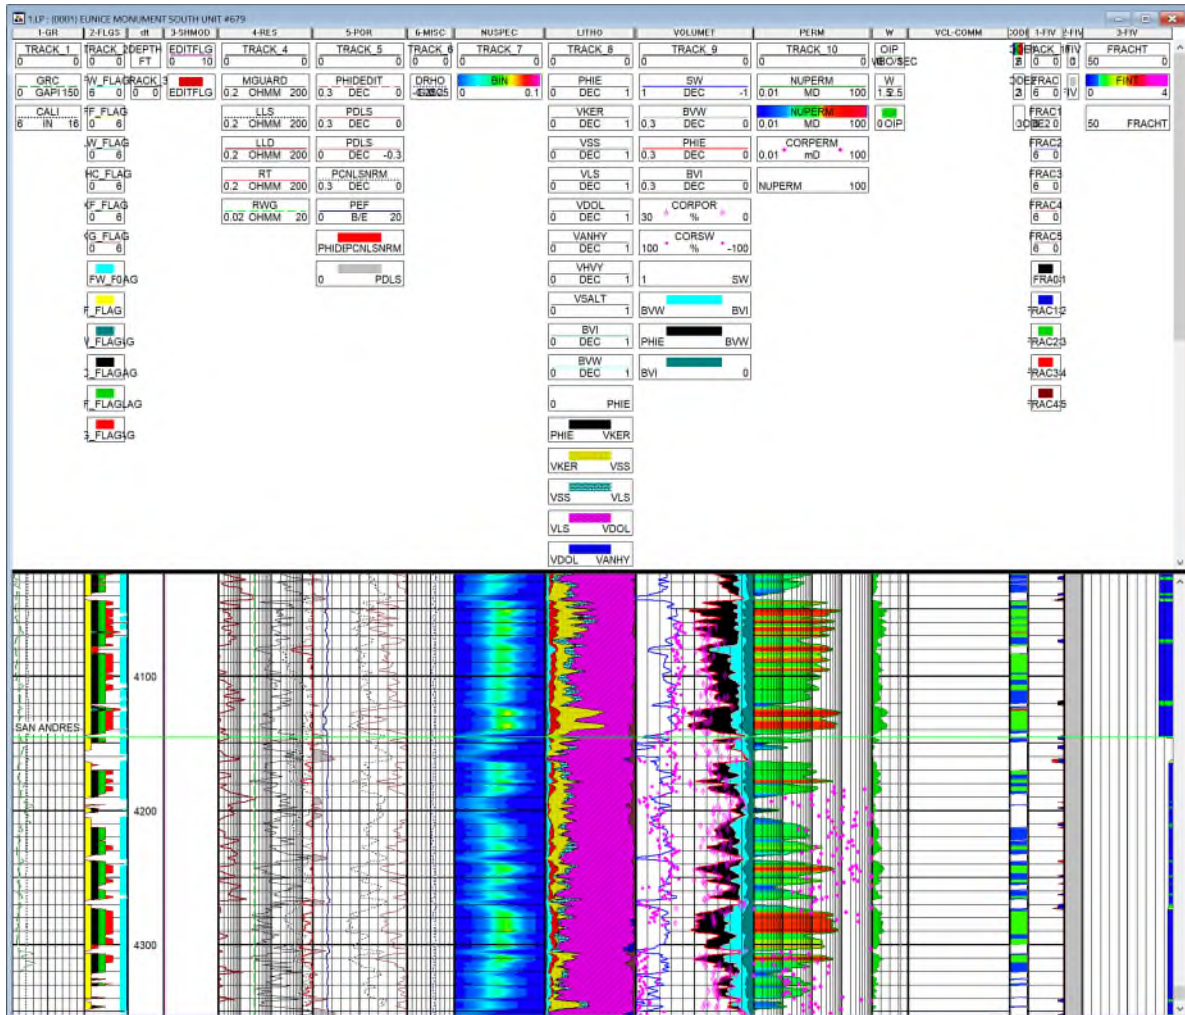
1:LP : (0001) EUNICE MONUMENT SOUTH UNIT #679

| 1-GR | 2-FLGS | dt | 3-SHMOD | 4-RES | 5-POR | 6-MISC | NUSPEC | LITHO | VOLUMET | PERM | W | VCL-COMM | COD | 1-FIV | 2-FIV | 3-FIV |

TRACK_1 0 0
GRC 0 GAPI 150
CALI 6 IN 16

TRACK_2 0 0
W_FLAG 6 0
F_FLAG 0 6
W_FLAG 0 6
HC_FLAG 0 6
F_FLAG 0 6
G_FLAG 0 6
FW_FLAG
F_FLAG
V_FLAG
_FLAG
F_FLAG
3_FLAG

DEPTH FT
TRACK_3 0 0

EDITFLG 0 10
EDITFLG

TRACK_4 0 0
MGUARD 0.2 OHMM 200
LLS 0.2 OHMM 200
LLD 0.2 OHMM 200
RT 0.2 OHMM 200
RWG 0.02 OHMM 20

TRACK_5 0 0
PHIDEDIT 0.3 DEC 0
PDLS 0.3 DEC 0
PDLS 0 DEC -0.3
PCNLSNRM 0.3 DEC 0
PEF 0 B/E 20
PHIDIPCNLSNRM
0 PDLS

TRACK_6 0 0
DRHO -0.25 0.25

TRACK_7 0 0
BIN 0 0.1

TRACK_8 0 0
PHIE 0 DEC 1
VKER 0 DEC 1
VSS 0 DEC 1
VLS 0 DEC 1
VDOL 0 DEC 1
VANHY 0 DEC 1
VHVY 0 DEC 1
VSALT 0 1
BVI 0 DEC 1
BVW 0 DEC 1
0 PHIE
PHIE VKER
VKER VSS
VSS VLS
VLS VDOL
VDOL VANHY

TRACK_9 0 0
SW 1 DEC -1
BVW 0.3 DEC 0
PHIE 0.3 DEC 0
BVI 0.3 DEC 0
CORPOR 30 % 0
CORSW 100 % -100
1 SW
BVW BVI
PHIE BVW
BVI 0

TRACK_10 0 0
NUPERM 0.01 MD 100
NUPERM 0.01 MD 100
CORPERM 0.01 mD 100
NUPERM 100

OIP
MBO/SEC
W
1.5 2.5
0 OIP

TRACK_1FIV
3 0 0 0
CODE FRAC
3 6 0 FIV
CODE FRAC1 2 0
FRAC2 6 0
FRAC3 6 0
FRAC4 6 0
FRAC5 6 0
FRAC01
FRAC12
FRAC23
FRAC34
FRAC45

FRACHT 50 0
FINT 0 4
50 FRACHT

4100
SAN ANDRES
4200
4300